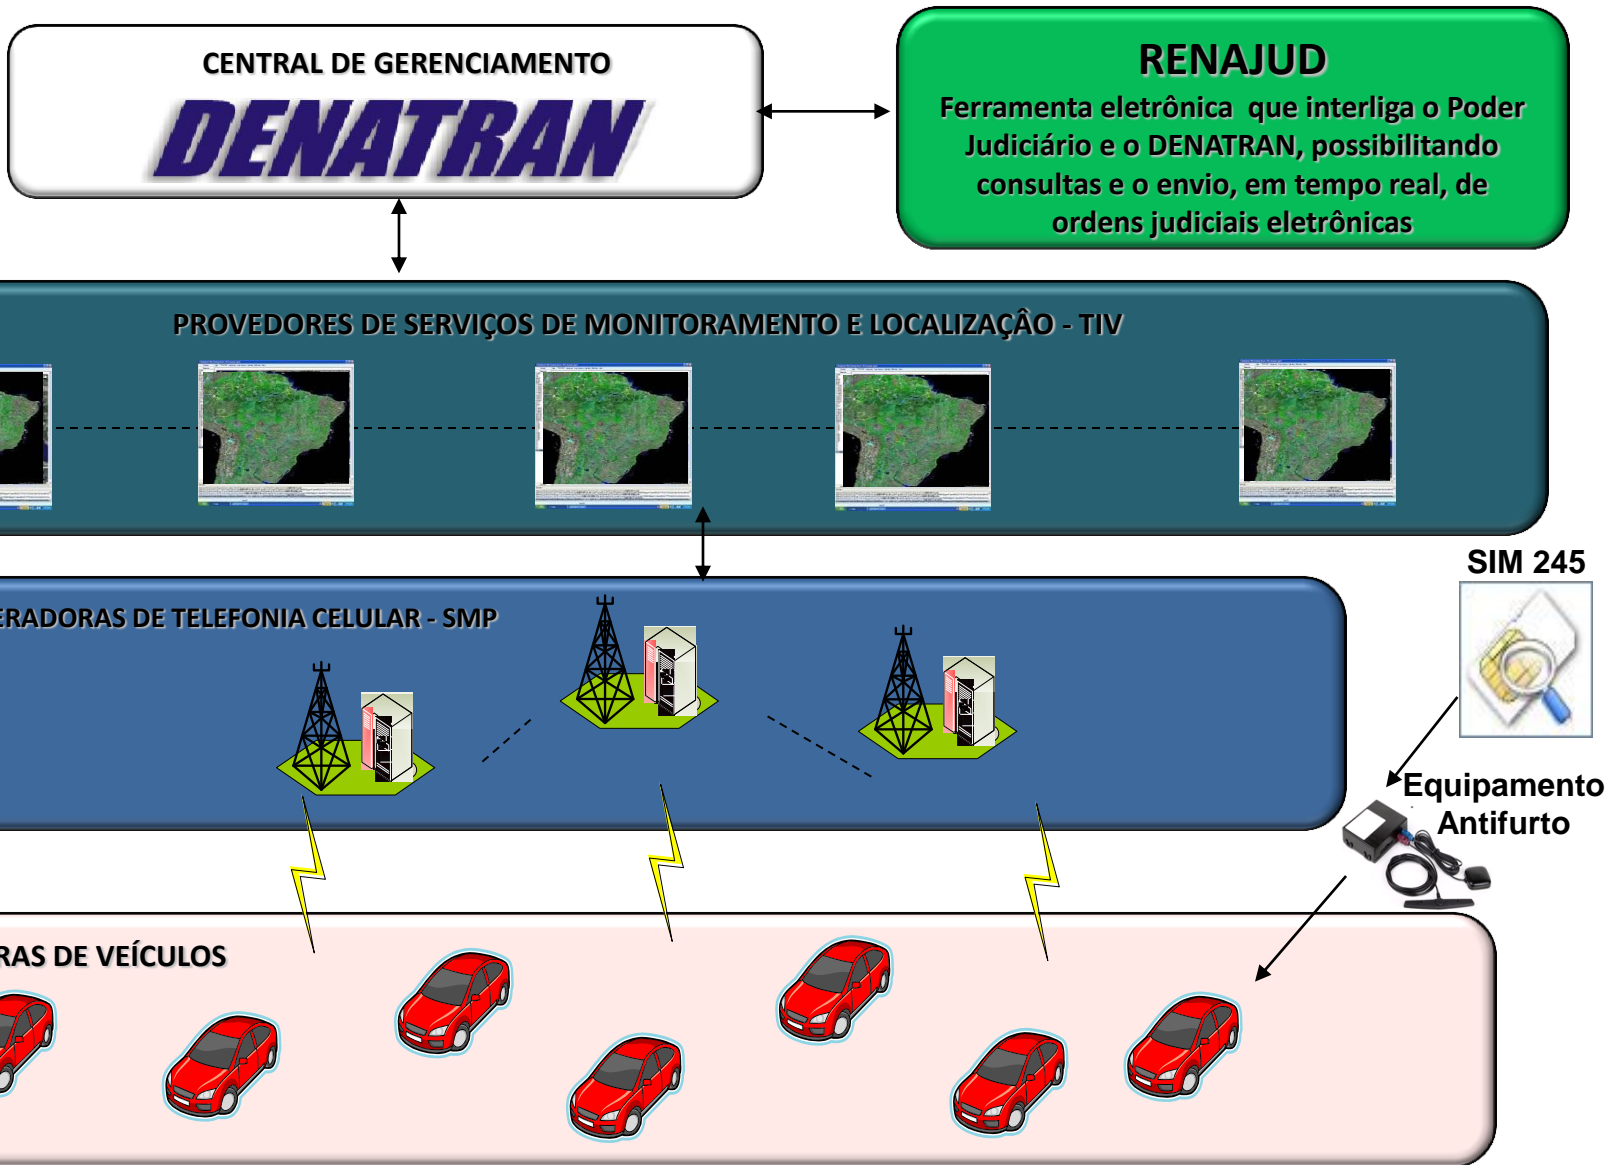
CENTRAL DE GERENCIAMENTO

DENATRAN

RENAJUD

Ferramenta eletrônica que interliga o Poder Judiciário e o DENATRAN, possibilitando consultas e o envio, em tempo real, de ordens judiciais eletrônicas

PROVEDORES DE SERVIÇOS DE MONITORAMENTO E LOCALIZAÇÂO - TIV

SIM 245

ERADORAS DE TELEFONIA CELULAR - SMP

Equipamento Antifurto

RAS DE VEÍCULOS